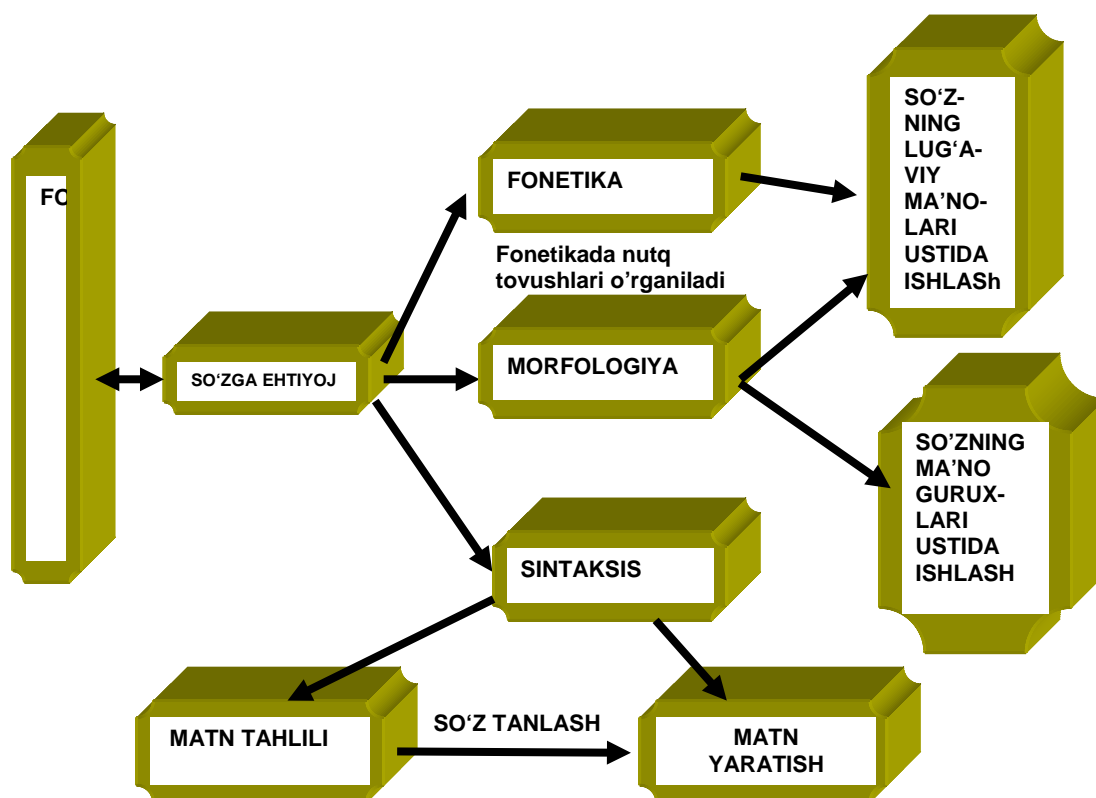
FO

SO‘ZGA EHTIYOJ

FONETIKA

Fonetikada nutq tovushlari o’rganiladi

MORFOLOGIYA

SINTAKSIS

SO‘Z-NING LUG‘A-VIY MA’NO-LARI USTIDA ISHLASh

SO’ZNING MA’NO GURUX-LARI USTIDA ISHLASH

MATN TAHLILI

SO‘Z TANLASH

MATN YARATISH